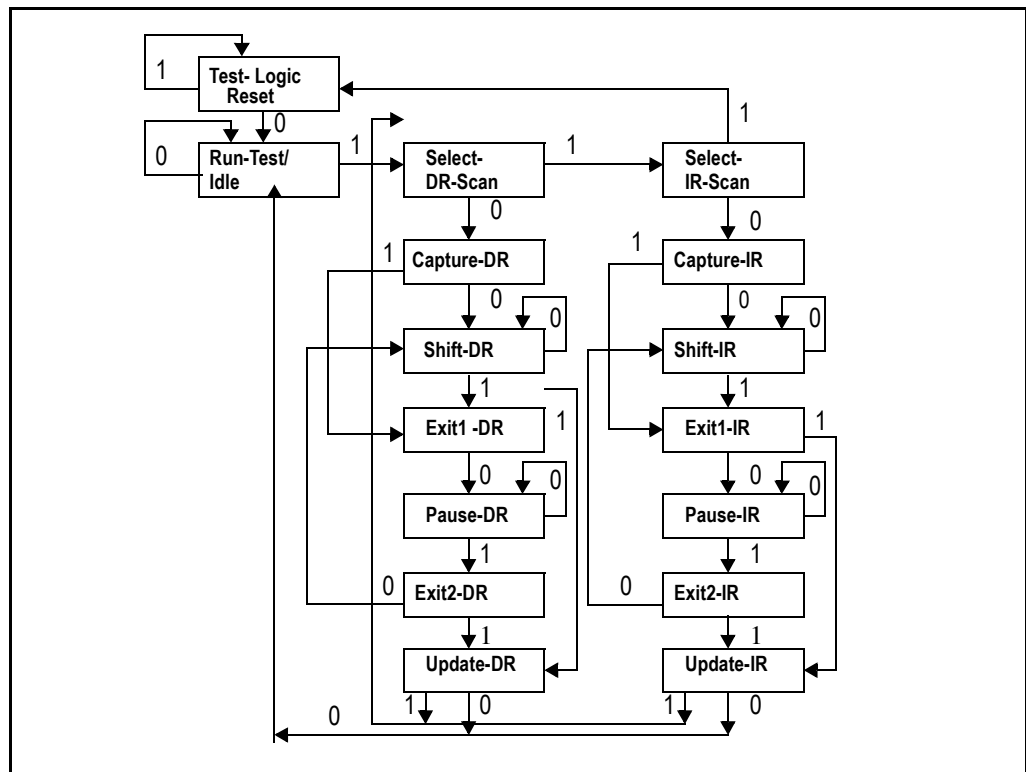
1
Test- Logic Reset
0
0
Run-Test/ Idle
1
Select- DR-Scan
1
Select- IR-Scan
1
0
0
1
Capture-DR
1
Capture-IR
0
0
0
0
Shift-DR
Shift-IR
1
1
Exit1 -DR
1
Exit1-IR
1
0
0
0
0
Pause-DR
Pause-IR
1
1
0
Exit2-DR
0
Exit2-IR
1
1
Update-DR
Update-IR
0
1
0
1
0